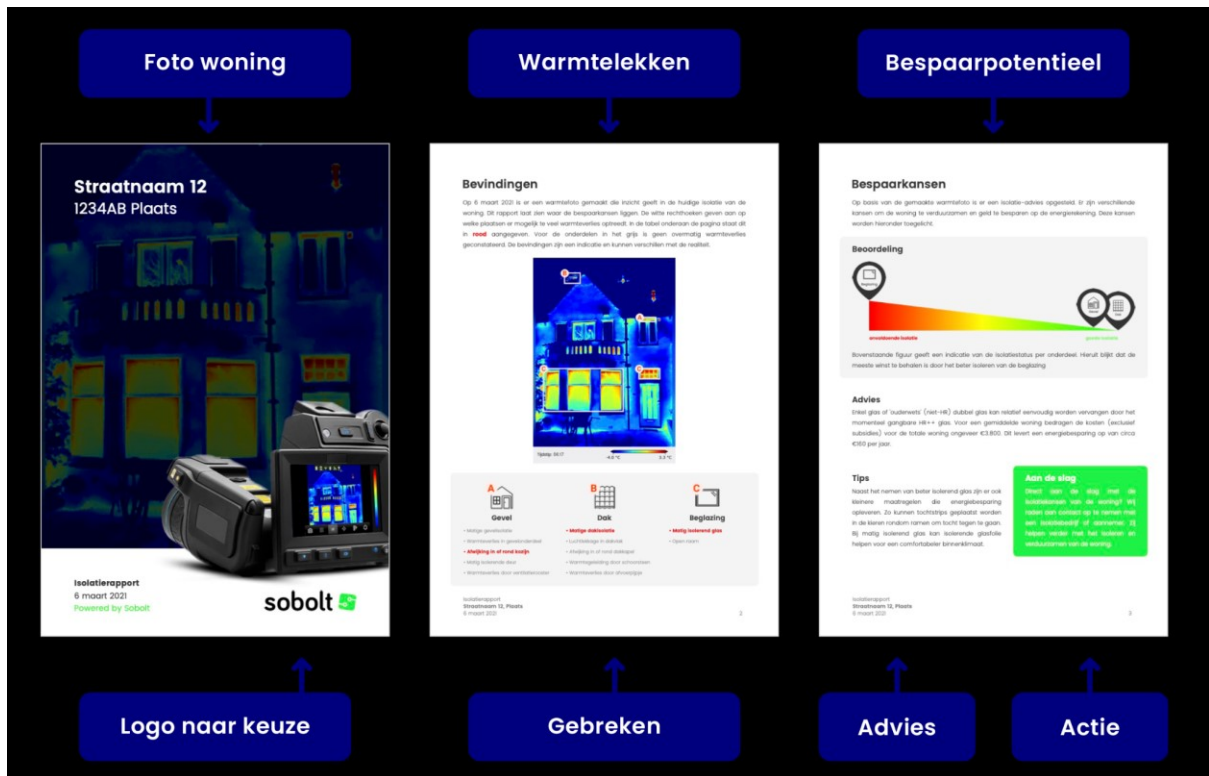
Foto woning

Warmtelekken

Bespaarpotentieel

Straatnaam 12
1234AB Plaats

Isolatierapport
6 maart 2021
Powered by Sobolt

sobolt

Bevindingen

Op 6 maart 2021 is er een warmtefoto gemaakt die inzicht geeft in de huidige isolatie van de woning. Dit rapport laat zien waar de besparingskansen liggen. De witte rechthoeken geven aan op welke plaatsen er mogelijk te veel warmteverlies optreedt. In de tabel onderaan de pagina staat dit in rood aangegeven. Voor de onderdelen in het grijs is geen overmatig warmteverlies geconstateerd. De bevindingen zijn een indicatie en kunnen verschillen met de realiteit.

A
Gevel
B
Dak
C
Beglazing

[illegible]

Isolatierapport
Straatnaam 12, Plaats
6 maart 2021

Bespaarkansen

Op basis van de gemaakte warmtefoto is er een isolatie-advies opgesteld. Er zijn verschillende kansen om de woning te verduurzamen en geld te besparen op de energierekening. Deze kansen worden hieronder toegelicht.

Beoordeling

Bovenstaande figuur geeft een indicatie van de isolatiestatus per onderdeel. Hieruit blijkt dat de meeste winst te behalen is door het beter isoleren van de beglazing.

Advies

Enkel glas of 'ouderwets' (niet-HR) dubbel glas kan relatief eenvoudig worden vervangen door het momenteel gangbare HR++ glas. Voor een gemiddelde woning bedragen de kosten (exclusief subsidies) voor de totale woning ongeveer €3.800. Dit levert een energiebesparing op van circa €160 per jaar.

Tips

Naast het nemen van beter isolerend glas zijn er ook kleinere maatregelen die energiebesparing opleveren. Zo kunnen tochtstrips geplaatst worden in de kieren rondom ramen om tocht tegen te gaan. Bij matig isolerend glas kan isolerende glasfolie helpen voor een comfortabeler binnenklimaat.

Aan de slag

Direct aan de slag met de isolatiekansen van de woning? Wij raden aan contact op te nemen met een isolatiebedrijf of aannemer. Zij helpen verder met het isoleren en verduurzamen van de woning.

Isolatierapport
Straatnaam 12, Plaats
6 maart 2021

Logo naar keuze

Gebreken

Advies

Actie